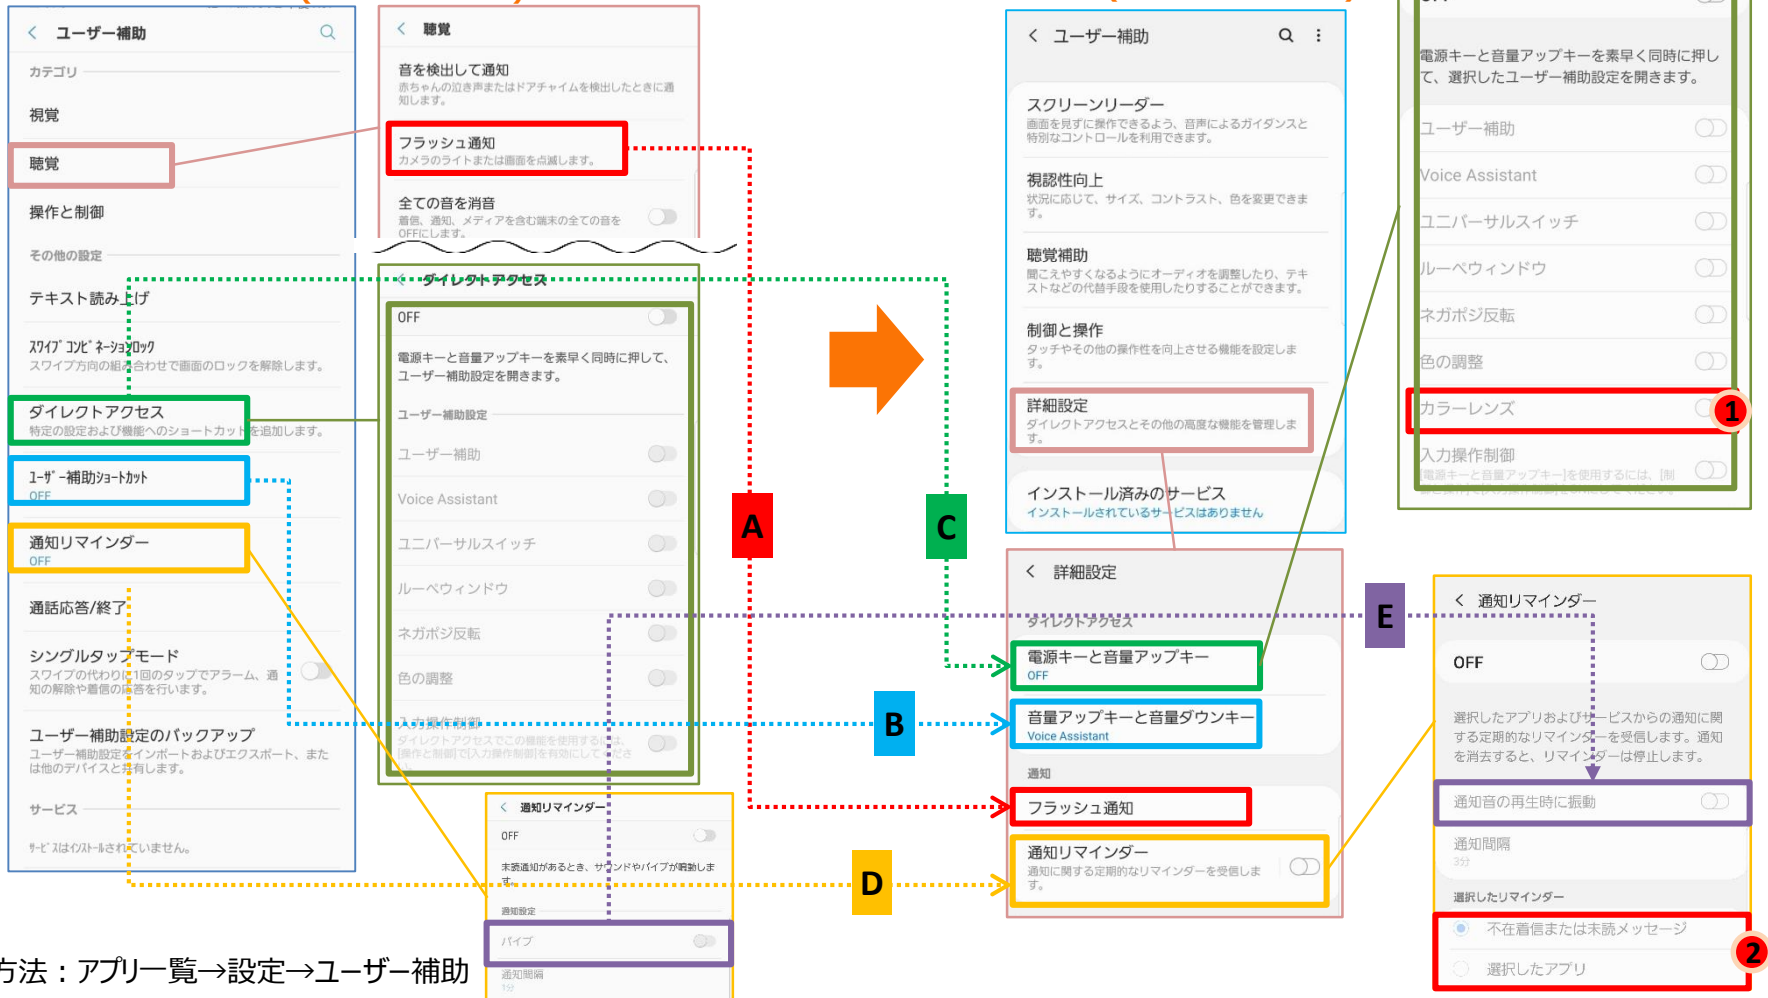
< ユーザー補助
カテゴリ
視覚
聴覚
操作と制御
その他の設定
テキスト読み上げ
ｽﾜｲﾌﾟｺﾝﾋﾞﾈｰｼｮﾝﾛｯｸ
スワイプ方向の組み合わせで画面のロックを解除します。
ダイレクトアクセス
特定の設定および機能へのショートカットを追加します。
ﾕｰｻﾞｰ補助ｼｮｰﾄｶｯﾄ
OFF
通知リマインダー
OFF
通話応答/終了
シングルタップモード
スワイプの代わりに1回のタップでアラーム、通知の解除や着信の応答を行います。
ユーザー補助設定のバックアップ
ユーザー補助設定をインポートおよびエクスポート、または他のデバイスと共有します。
サービス
ｻｰﾋﾞｽはｲﾝｽﾄｰﾙされていません。

< 聴覚
音を検出して通知
赤ちゃんの泣き声またはドアチャイムを検出したときに通知します。
フラッシュ通知
カメラのライトまたは画面を点滅します。
全ての音を消音
着信、通知、メディアを含む端末の全ての音をOFFにします。

< ダイレクトアクセス
OFF
電源キーと音量アップキーを素早く同時に押して、ユーザー補助設定を開きます。
ユーザー補助設定
ユーザー補助
Voice Assistant
ユニバーサルスイッチ
ルーペウィンドウ
ネガポジ反転
色の調整
入力操作制御
ダイレクトアクセスでこの機能を使用するには、[操作と制御]で[入力操作制御]を有効にしてください

< 通知リマインダー
OFF
未読通知があるとき、サウンドやバイブが鳴動します。
通知設定
バイブ
通知間隔
1分

A
B
C
D
E

< ユーザー補助
スクリーンリーダー
画面を見ずに操作できるよう、音声によるガイダンスと特別なコントロールを利用できます。
視認性向上
状況に応じて、サイズ、コントラスト、色を変更できます。
聴覚補助
聞こえやすくなるようにオーディオを調整したり、テキストなどの代替手段を使用したりすることができます。
制御と操作
タッチやその他の操作性を向上させる機能を設定します。
詳細設定
ダイレクトアクセスとその他の高度な機能を管理します。
インストール済みのサービス
インストールされているサービスはありません

< 詳細設定
ダイレクトアクセス
電源キーと音量アップキー
OFF
音量アップキーと音量ダウンキー
Voice Assistant
通知
フラッシュ通知
通知リマインダー
通知に関する定期的なリマインダーを受信します。

電源キーと音量アップキーを素早く同時に押して、選択したユーザー補助設定を開きます。
ユーザー補助
Voice Assistant
ユニバーサルスイッチ
ルーペウィンドウ
ネガポジ反転
色の調整
カラーレンズ
1
入力操作制御
[電源キーと音量アップキー]を使用するには、[削

< 通知リマインダー
OFF
選択したアプリおよびサービスからの通知に関する定期的なリマインダーを受信します。通知を消去すると、リマインダーは停止します。
通知音の再生時に振動
通知間隔
3分
選択したリマインダー
不在着信または未読メッセージ
選択したアプリ
2

方法：アプリ一覧→設定→ユーザー補助